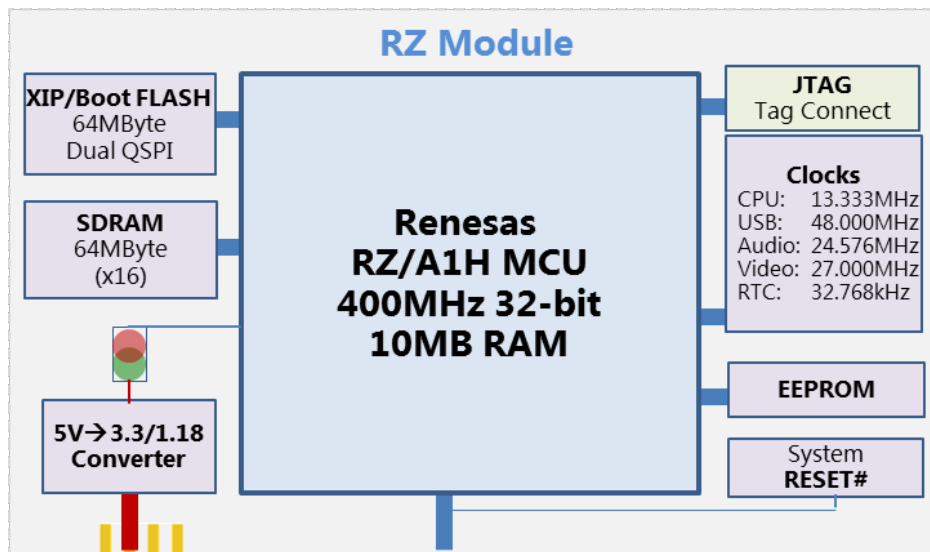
RZ Module

XIP/Boot FLASH
64MByte
Dual QSPI

SDRAM
64MByte
(x16)

5V→3.3/1.18
Converter

Renesas
RZ/A1H MCU
400MHz 32-bit
10MB RAM

JTAG
Tag Connect

Clocks
| | |
|---|---|
| CPU: | 13.333MHz |
| USB: | 48.000MHz |
| Audio: | 24.576MHz |
| Video: | 27.000MHz |
| RTC: | 32.768kHz |

EEPROM

System
RESET#